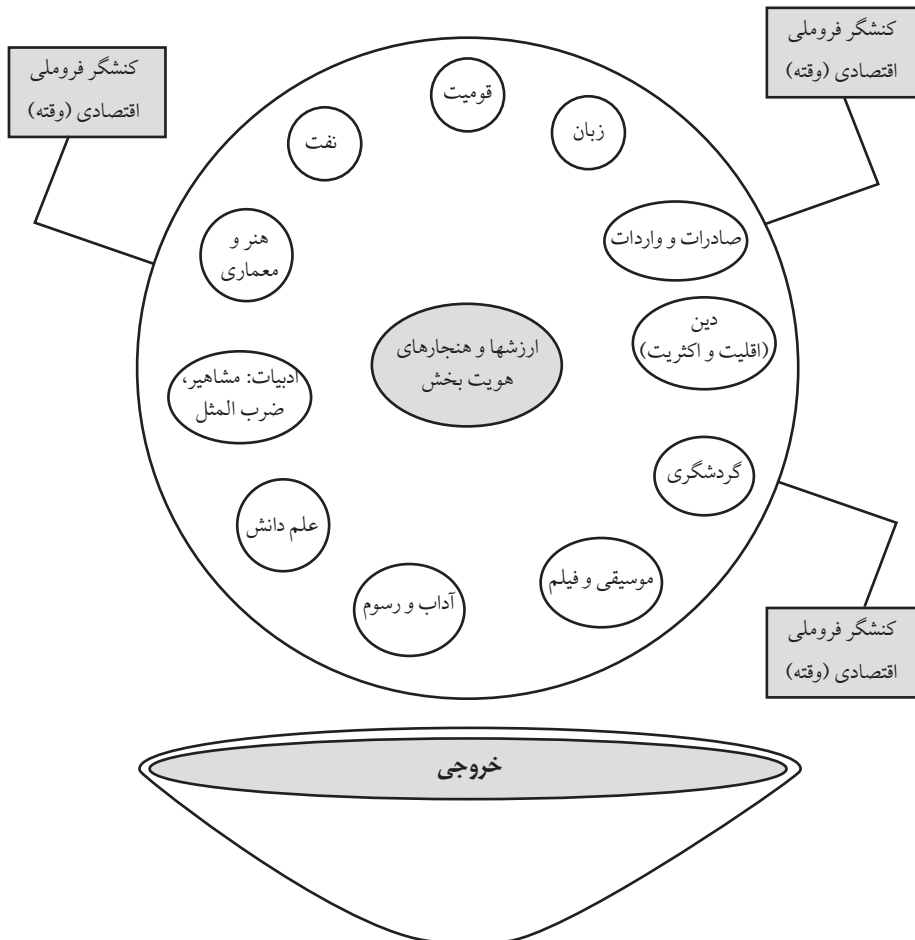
کنشگر فروملی
اقتصادی (وقته)

کنشگر فروملی
اقتصادی (وقته)

قومیت

زبان

نفت

هنر و معماری

صادرات و واردات

دین (اقلیت و اکثریت)

ارزشها و هنجارهای هویت بخش

ادبیات: مشاهیر، ضرب المثل

گردشگری

علم دانش

موسیقی و فیلم

آداب و رسوم

کنشگر فروملی
اقتصادی (وقته)

خروجی